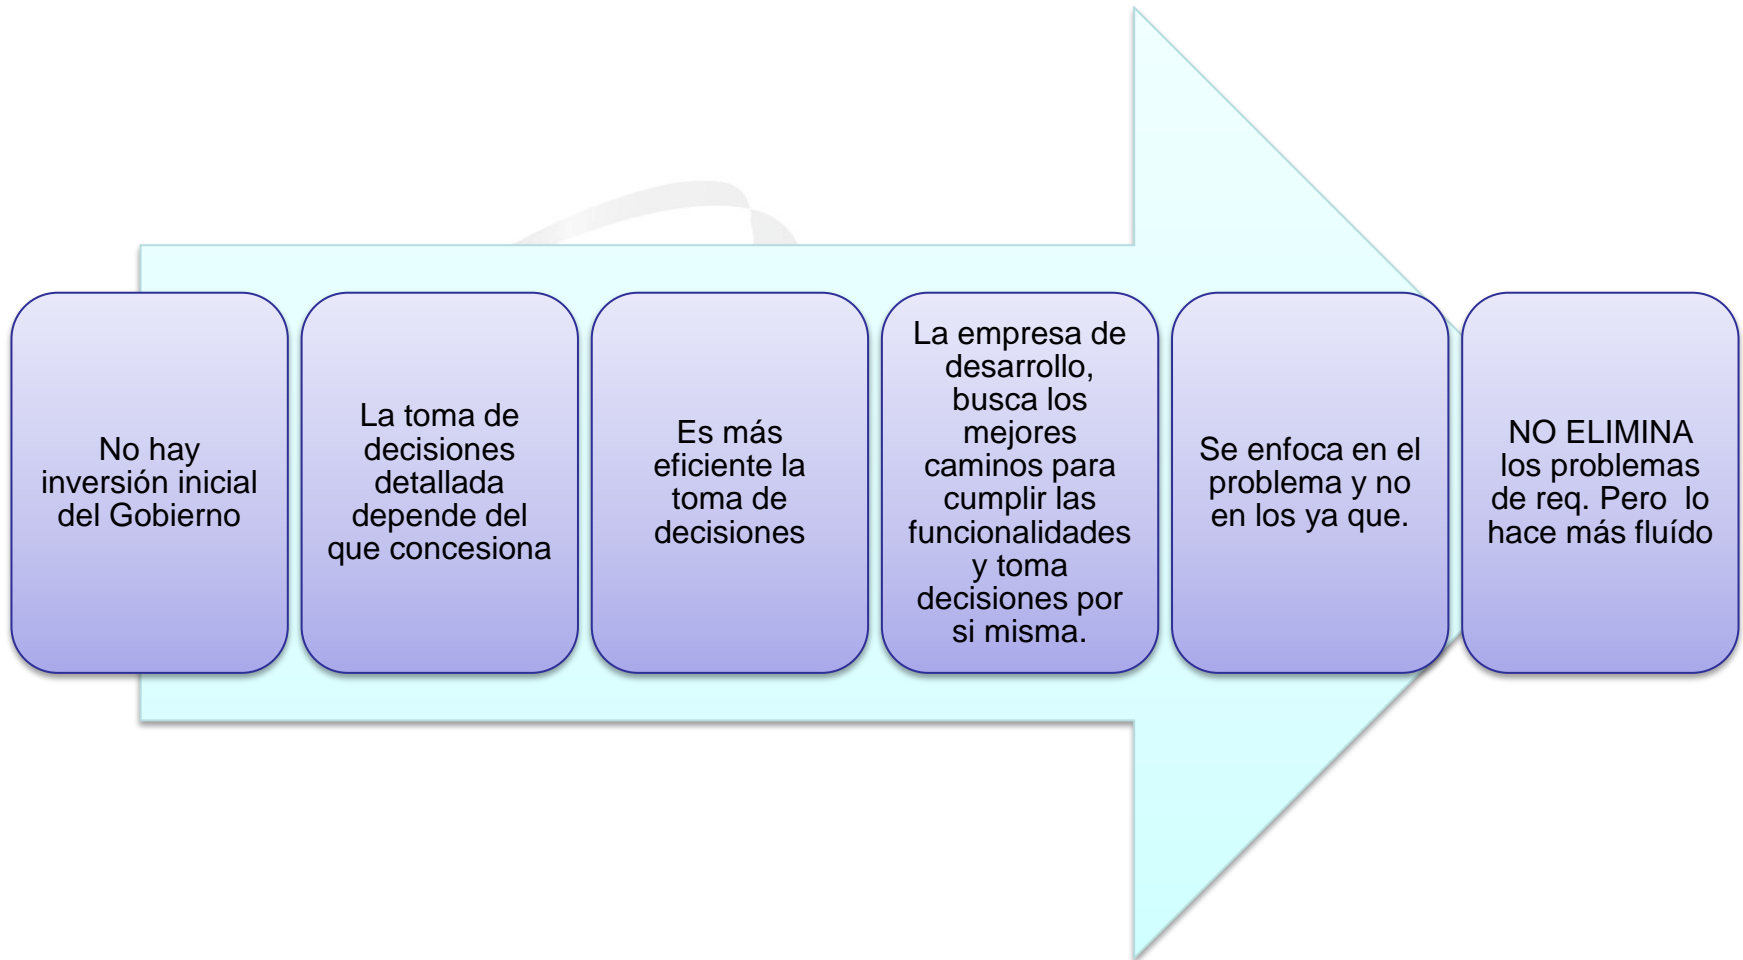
No hay inversión inicial del Gobierno

La toma de decisiones detallada depende del que concesiona

Es más eficiente la toma de decisiones

La empresa de desarrollo, busca los mejores caminos para cumplir las funcionalidades y toma decisiones por si misma.

Se enfoca en el problema y no en los ya que.

NO ELIMINA los problemas de req. Pero lo hace más fluído